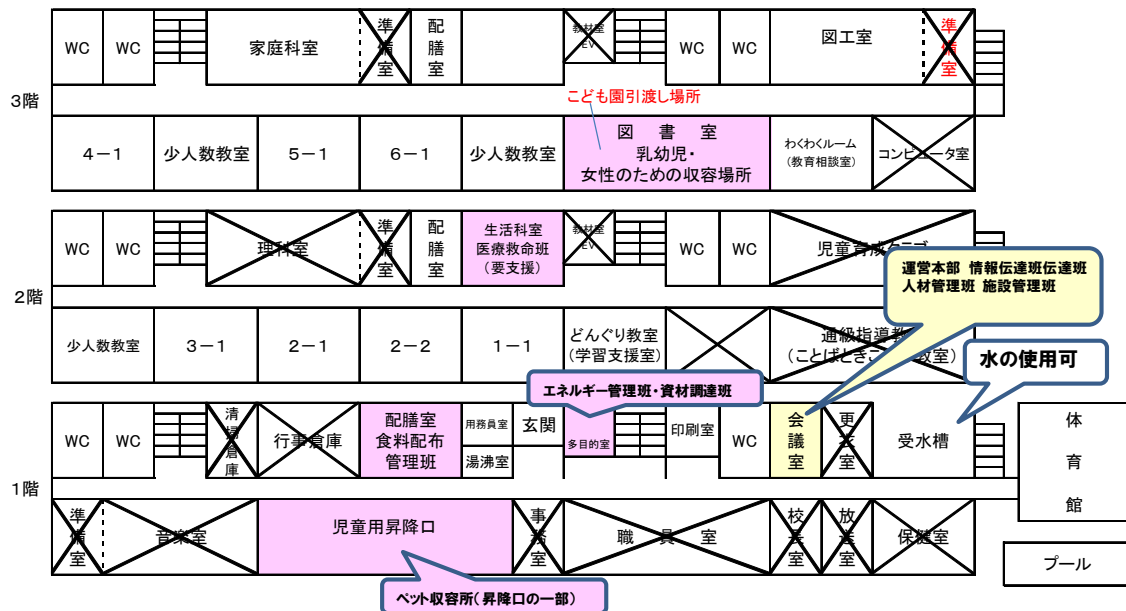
3階

| WC | WC | | 家庭科室 | 準備室 | 配膳室 | | 教材室 EV | | WC | WC | 図工室 | 準備室 |
|---|---|---|---|---|---|---|---|---|---|---|---|---|

こども園引渡し場所

| 4－1 | 少人数教室 | 5－1 | 6－1 | 少人数教室 | 図書室 乳幼児・女性のための収容場所 | わくわくルーム (教育相談室) | コンピュータ室 |
|---|---|---|---|---|---|---|---|

2階

| WC | WC | | 理科室 | 準備室 | 配膳室 | 生活科室 医療救命班 (要支援) | 教材室 EV | | WC | WC | 児童育成クラブ |
|---|---|---|---|---|---|---|---|---|---|---|---|

運営本部 情報伝達班伝達班 人材管理班 施設管理班

| 少人数教室 | 3－1 | 2－1 | 2－2 | 1－1 | どんぐり教室 (学習支援室) | | 通級指導教室 (ことばときこ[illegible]教室) |
|---|---|---|---|---|---|---|---|

水の使用可

エネルギー管理班・資材調達班

1階

| WC | WC | | 清掃倉庫 | 行事倉庫 | 配膳室 食料配布管理班 | 用務員室 / 湯沸室 | 玄関 | 多目的室 | | 印刷室 | WC | 会議室 | 更衣室 | 受水槽 |
|---|---|---|---|---|---|---|---|---|---|---|---|---|---|---|

体育館

| 準備室 | 音楽室 | 児童用昇降口 | 事務室 | 職員室 | 校長室 | 放送室 | 保健室 |
|---|---|---|---|---|---|---|---|

プール

ペット収容所（昇降口の一部）